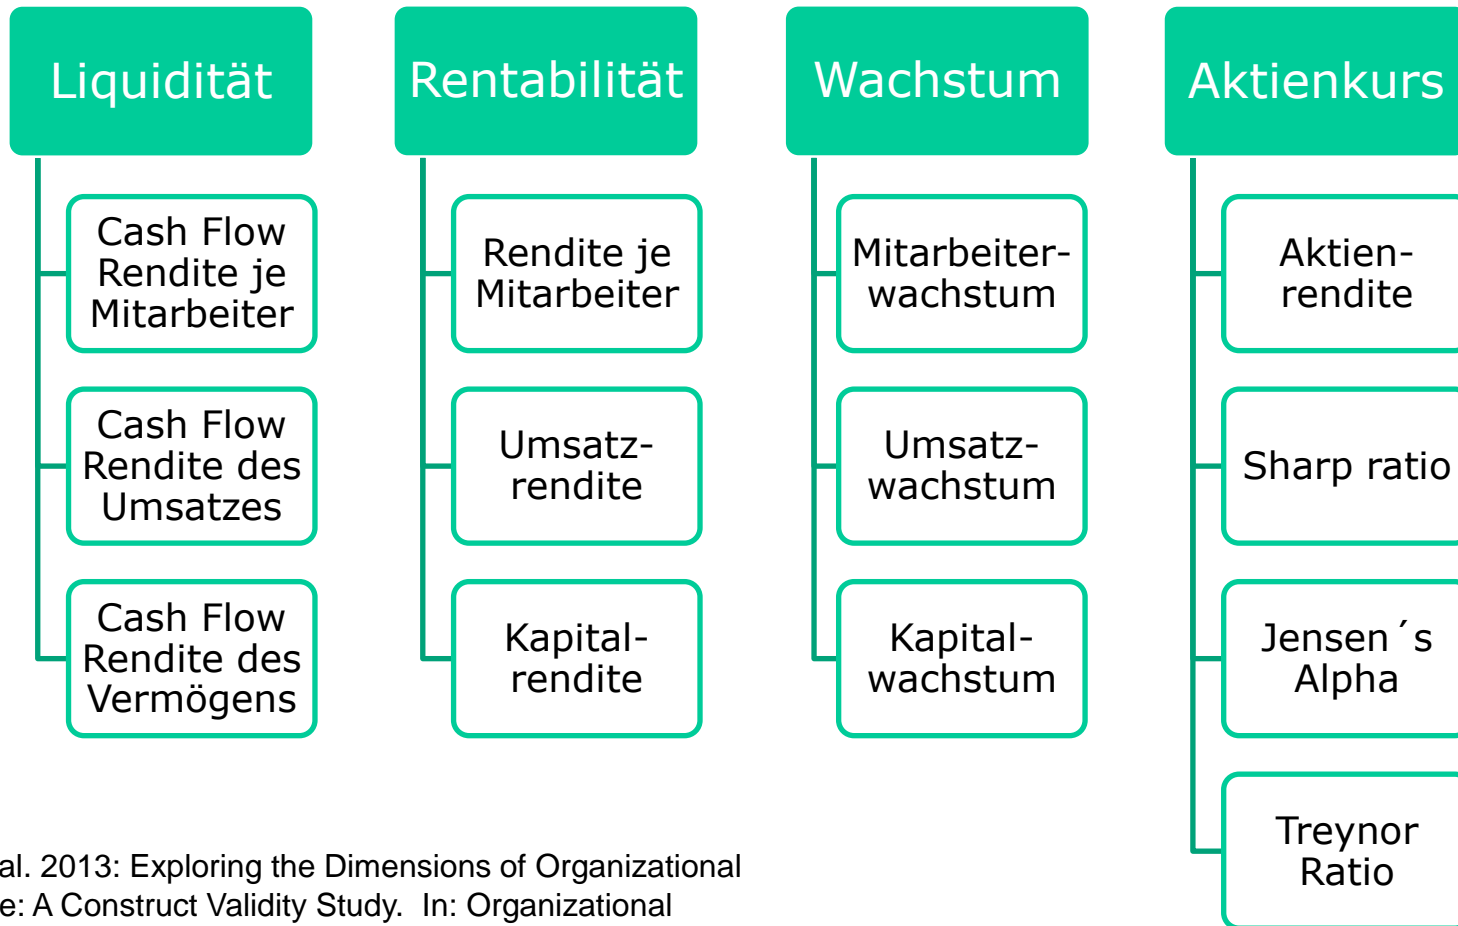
Liquidität

Cash Flow Rendite je Mitarbeiter

Cash Flow Rendite des Umsatzes

Cash Flow Rendite des Vermögens

Rentabilität

Rendite je Mitarbeiter

Umsatzrendite

Kapitalrendite

Wachstum

Mitarbeiterwachstum

Umsatzwachstum

Kapitalwachstum

Aktienkurs

Aktienrendite

Sharp ratio

Jensen´s Alpha

Treynor Ratio

al. 2013: Exploring the Dimensions of Organizational
e: A Construct Validity Study. In: Organizational